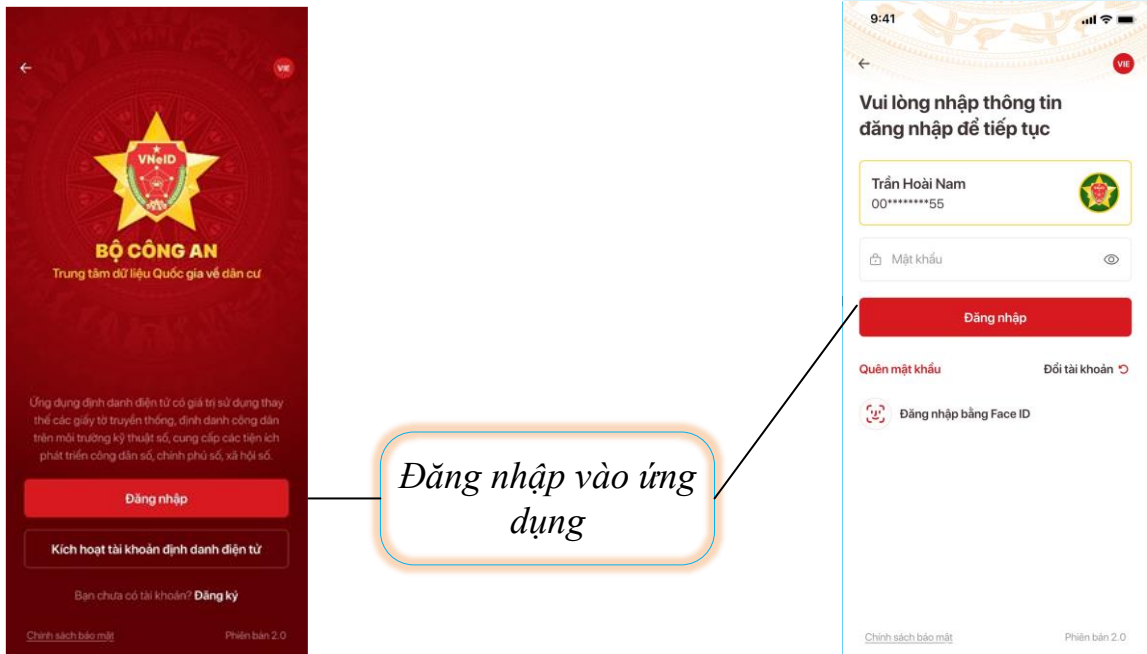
←
VIE
VNeID
BỘ CÔNG AN
Trung tâm dữ liệu Quốc gia về dân cư

Ứng dụng định danh điện tử có giá trị sử dụng thay thế các giấy tờ truyền thống, định danh công dân trên môi trường kỹ thuật số, cung cấp các tiện ích phát triển công dân số, chính phủ số, xã hội số.

Đăng nhập

Kích hoạt tài khoản định danh điện tử

Bạn chưa có tài khoản? Đăng ký

Chính sách bảo mật
Phiên bản 2.0

Đăng nhập vào ứng dụng

9:41
←
VIE
Vui lòng nhập thông tin đăng nhập để tiếp tục

Trần Hoài Nam
00********55

Mật khẩu

Đăng nhập

Quên mật khẩu
Đổi tài khoản

Đăng nhập bằng Face ID

Chính sách bảo mật
Phiên bản 2.0